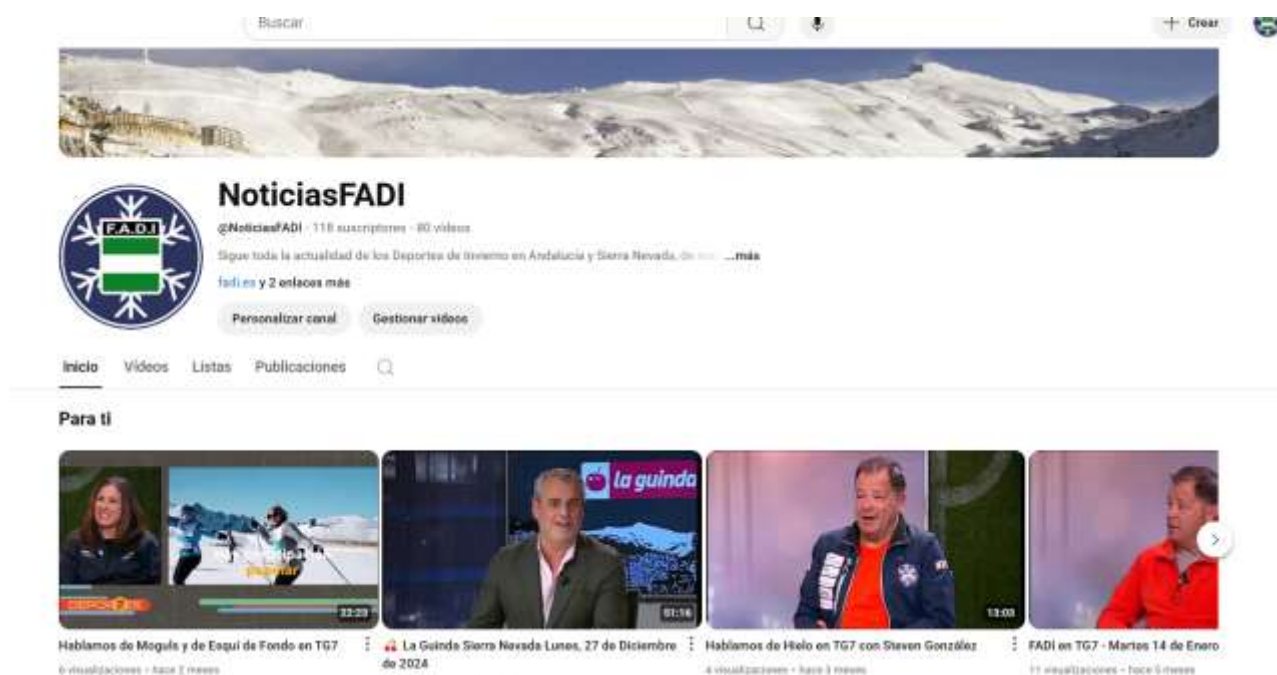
Buscar

+ Crear

F.A.D.I

NoticiasFADI

@NoticiasFADI · 118 suscriptores · 80 videos

Sigue toda la actualidad de los Deportes de Invierno en Andalucía y Sierra Nevada, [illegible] ...más

fadi.es y 2 enlaces más

Personalizar canal Gestionar videos

Inicio Videos Listas Publicaciones

Para ti

22:29

Hablamos de Moguls y de Esquí de Fondo en TG7

6 visualizaciones · hace 2 meses

la guinda

01:16

La Guinda Sierra Nevada Lunes, 27 de Diciembre de 2024

13:03

Hablamos de Hielo en TG7 con Steven González

4 visualizaciones · hace 3 meses

FADI en TG7 - Martes 14 de Enero

11 visualizaciones · hace 5 meses